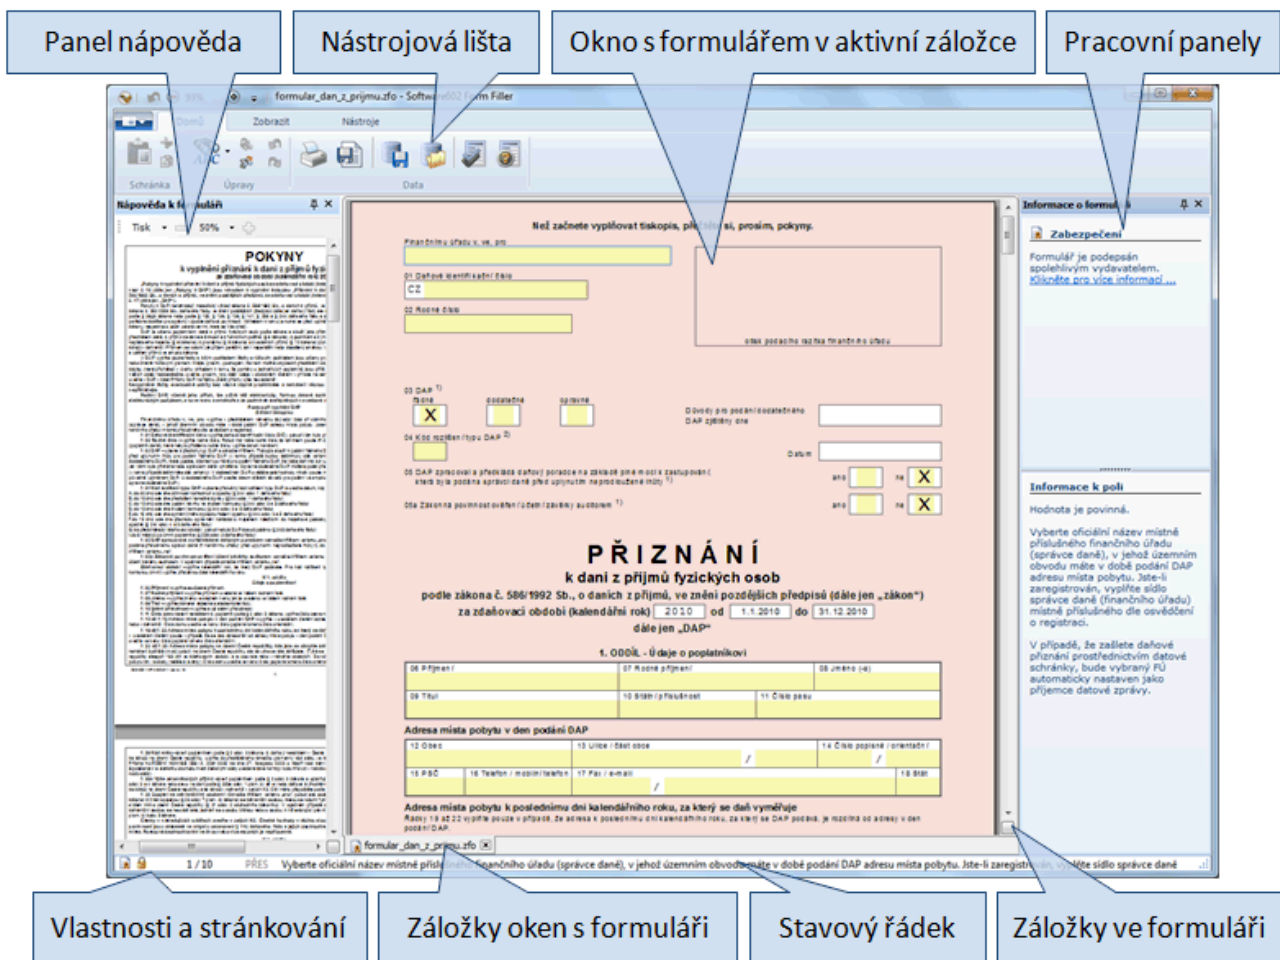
Panel nápověda

Nástrojová lišta

Okno s formulářem v aktivní záložce

Pracovní panely

formular_dan_z_prijmu.zfo - Software602 Form Filler

Zobrazit Nástroje

Schránka Úpravy Data

Nápověda k formuláři

Tisk 50%

POKYNY
k vyplnění přiznání k dani z příjmů fyzických osob

Než začnete vyplňovat tiskopis, přečtěte si, prosím, pokyny.

Finančnímu úřadu v, ve, pro

01 Daňové identifikační číslo
CZ

02 Rodné číslo

otisk podacího razítka finančního úřadu

03 DAP
řádné dodatečné opravné
X

Důvody pro podání dodatečného DAP zjištěny dne

04 Kód rozlišení typu DAP

Datum

05 DAP zpracoval a předkládá daňový poradce na základě plné moci k zastupování
ano ne X

05a Zákonná povinnost ověření účetní závěrky auditorem
ano ne X

PŘIZNÁNÍ
k dani z příjmů fyzických osob
podle zákona č. 586/1992 Sb., o daních z příjmů, ve znění pozdějších předpisů (dále jen „zákon")
za zdaňovací období (kalendářní rok) 2010 od 1.1.2010 do 31.12.2010
dále jen „DAP"

1. ODDÍL - Údaje o poplatníkovi

| 06 Příjmení | 07 Rodné příjmení | 08 Jméno (-a) |
|---|---|---|
| 09 Titul | 10 Státní příslušnost | 11 Číslo pasu |

Adresa místa pobytu v den podání DAP

| 12 Obec | 13 Ulice / část obce | 14 Číslo popisné / orientační |
|---|---|---|
| 15 PSČ | 16 Telefon / mobilní telefon | 17 Fax / e-mail | 18 Stát |

Adresa místa pobytu k poslednímu dni kalendářního roku, za který se daň vyměřuje

Informace o formuláři

Zabezpečení

Formulář je podepsán spolehlivým vydavatelem.
Klikněte pro více informací ...

Informace k poli

Hodnota je povinná.

Vyberte oficiální název místně příslušného finančního úřadu (správce daně), v jehož územním obvodu máte v době podání DAP adresu místa pobytu. Jste-li zaregistrován, vyplňte sídlo správce daně (finančního úřadu) místně příslušného dle osvědčení o registraci.

V případě, že zašlete daňové přiznání prostřednictvím datové schránky, bude vybraný FÚ automaticky nastaven jako příjemce datové zprávy.

formular_dan_z_prijmu.zfo

1 / 10 PŘES Vyberte oficiální název místně příslušného finančního úřadu (správce daně), v jehož územním obvodu máte v době podání DAP adresu místa pobytu. Jste-li zaregistr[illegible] sídlo správce daně

Vlastnosti a stránkování

Záložky oken s formuláři

Stavový řádek

Záložky ve formuláři